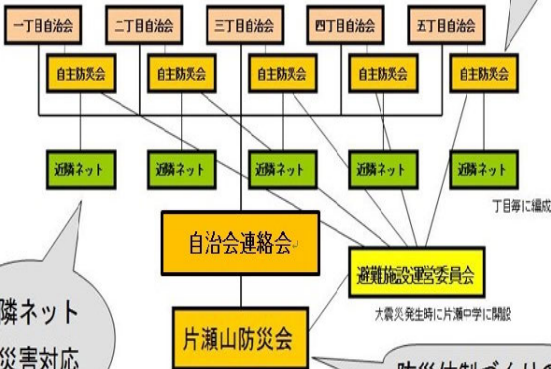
一丁目自治会
二丁目自治会
三丁目自治会
四丁目自治会
五丁目自治会

自主防災会
自主防災会
自主防災会
自主防災会
自主防災会

近隣ネット
近隣ネット
近隣ネット
近隣ネット
近隣ネット

丁目毎に編成

自治会連絡会

避難施設運営委員会

大震災発生時に片瀬中学に開設

片瀬山防災会

隣ネット
災害対応

防災体制づくり